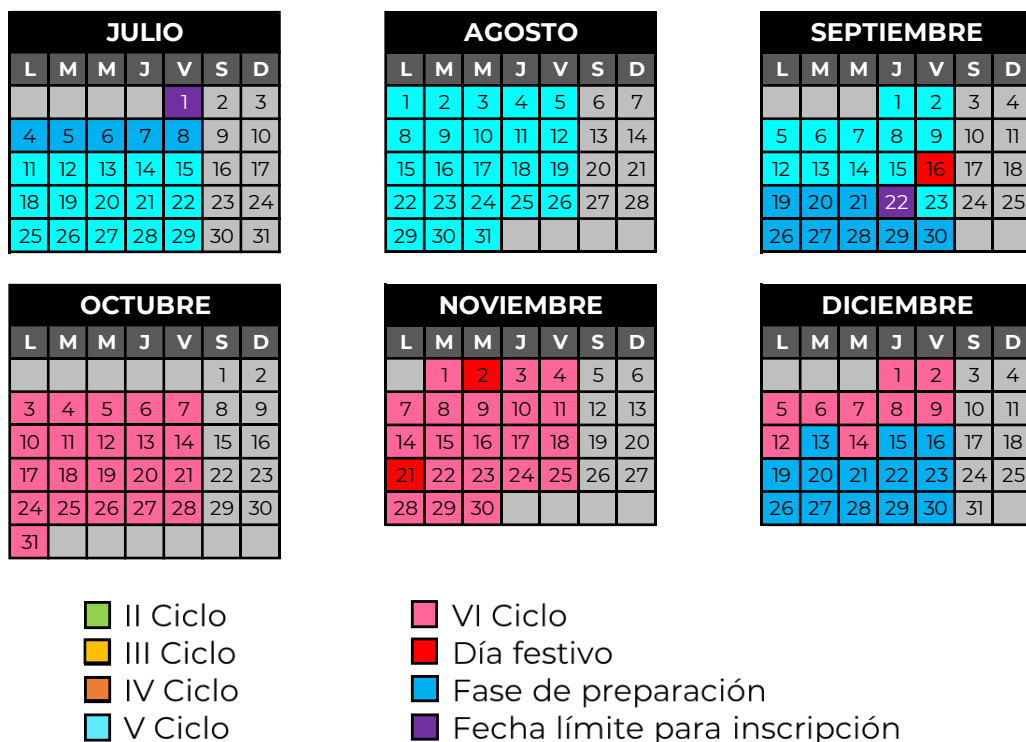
| JULIO | | | | | | |
|---|---|---|---|---|---|---|
| L | M | M | J | V | S | D |
| | | | | 1 | 2 | 3 |
| 4 | 5 | 6 | 7 | 8 | 9 | 10 |
| 11 | 12 | 13 | 14 | 15 | 16 | 17 |
| 18 | 19 | 20 | 21 | 22 | 23 | 24 |
| 25 | 26 | 27 | 28 | 29 | 30 | 31 |

| AGOSTO | | | | | | |
|---|---|---|---|---|---|---|
| L | M | M | J | V | S | D |
| 1 | 2 | 3 | 4 | 5 | 6 | 7 |
| 8 | 9 | 10 | 11 | 12 | 13 | 14 |
| 15 | 16 | 17 | 18 | 19 | 20 | 21 |
| 22 | 23 | 24 | 25 | 26 | 27 | 28 |
| 29 | 30 | 31 | | | | |

| SEPTIEMBRE | | | | | | |
|---|---|---|---|---|---|---|
| L | M | M | J | V | S | D |
| | | | 1 | 2 | 3 | 4 |
| 5 | 6 | 7 | 8 | 9 | 10 | 11 |
| 12 | 13 | 14 | 15 | 16 | 17 | 18 |
| 19 | 20 | 21 | 22 | 23 | 24 | 25 |
| 26 | 27 | 28 | 29 | 30 | | |

| OCTUBRE | | | | | | |
|---|---|---|---|---|---|---|
| L | M | M | J | V | S | D |
| | | | | | 1 | 2 |
| 3 | 4 | 5 | 6 | 7 | 8 | 9 |
| 10 | 11 | 12 | 13 | 14 | 15 | 16 |
| 17 | 18 | 19 | 20 | 21 | 22 | 23 |
| 24 | 25 | 26 | 27 | 28 | 29 | 30 |
| 31 | | | | | | |

| NOVIEMBRE | | | | | | |
|---|---|---|---|---|---|---|
| L | M | M | J | V | S | D |
| | 1 | 2 | 3 | 4 | 5 | 6 |
| 7 | 8 | 9 | 10 | 11 | 12 | 13 |
| 14 | 15 | 16 | 17 | 18 | 19 | 20 |
| 21 | 22 | 23 | 24 | 25 | 26 | 27 |
| 28 | 29 | 30 | | | | |

| DICIEMBRE | | | | | | |
|---|---|---|---|---|---|---|
| L | M | M | J | V | S | D |
| | | | 1 | 2 | 3 | 4 |
| 5 | 6 | 7 | 8 | 9 | 10 | 11 |
| 12 | 13 | 14 | 15 | 16 | 17 | 18 |
| 19 | 20 | 21 | 22 | 23 | 24 | 25 |
| 26 | 27 | 28 | 29 | 30 | 31 | |

II Ciclo
III Ciclo
IV Ciclo
V Ciclo
VI Ciclo
Día festivo
Fase de preparación
Fecha límite para inscripción